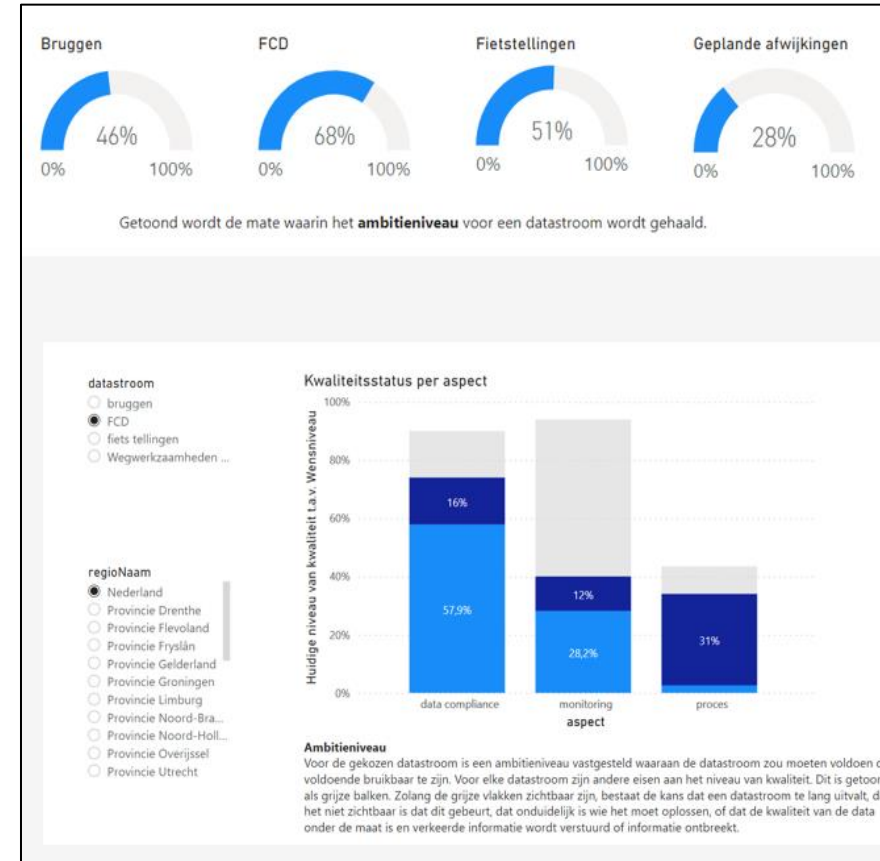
Bruggen

46%

0% 100%

FCD

68%

0% 100%

Fietstellingen

51%

0% 100%

Geplande afwijkingen

28%

0% 100%

Getoond wordt de mate waarin het **ambitieniveau** voor een datastroom wordt gehaald.

datastroom
bruggen
FCD
fiets tellingen
Wegwerkzaamheden ...

regioNaam
Nederland
Provincie Drenthe
Provincie Flevoland
Provincie Fryslân
Provincie Gelderland
Provincie Groningen
Provincie Limburg
Provincie Noord-Bra...
Provincie Noord-Holl...
Provincie Overijssel
Provincie Utrecht

Kwaliteitsstatus per aspect

Huidige niveau van kwaliteit t.a.v. Wensniveau

100%
80%
60%
40%
20%
0%

16%
57,9%
12%
28,2%
31%

data compliance
monitoring
proces
aspect

**Ambitieniveau**
Voor de gekozen datastroom is een ambitieniveau vastgesteld waaraan de datastroom zou moeten voldoen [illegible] voldoende bruikbaar te zijn. Voor elke datastroom zijn andere eisen aan het niveau van kwaliteit. Dit is getoon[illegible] als grijze balken. Zolang de grijze vlakken zichtbaar zijn, bestaat de kans dat een datastroom te lang uitvalt, d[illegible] het niet zichtbaar is dat dit gebeurt, dat onduidelijk is wie het moet oplossen, of dat de kwaliteit van de data onder de maat is en verkeerde informatie wordt verstuurd of informatie ontbreekt.